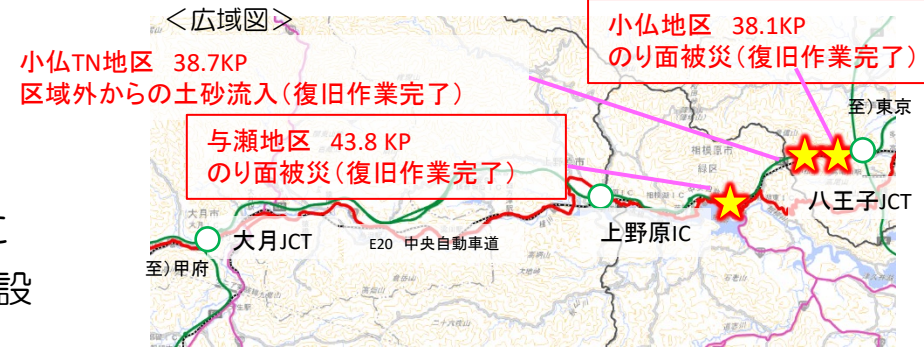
＜広域図＞

小仏地区　38.1KP
のり面被災（復旧作業完了）

小仏TN地区　38.7KP
区域外からの土砂流入（復旧作業完了）

与瀬地区　43.8 KP
のり面被災（復旧作業完了）

至）東京

八王子JCT

大月JCT

E20　中央自動車道

上野原IC

至）甲府

て

設